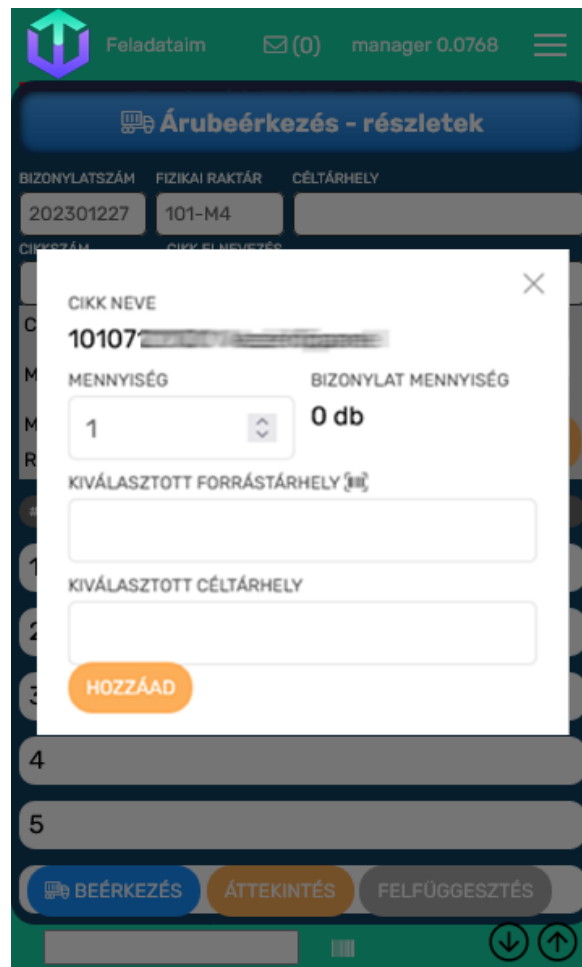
Feladataim (0) manager 0.0768

Árubeérkezés - részletek

BIZONYLATSZÁM
202301227

FIZIKAI RAKTÁR
101-M4

CÉLTÁRHELY

CIKKSZÁM

CIKK ELNEVEZÉS

C

M

M

R

1

2

3

CIKK NEVE
10107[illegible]

MENNYISÉG
1

BIZONYLAT MENNYISÉG
0 db

KIVÁLASZTOTT FORRÁSTÁRHELY

KIVÁLASZTOTT CÉLTÁRHELY

HOZZÁAD

4

5

BEÉRKEZÉS

ÁTTEKINTÉS

FELFÜGGESZTÉS